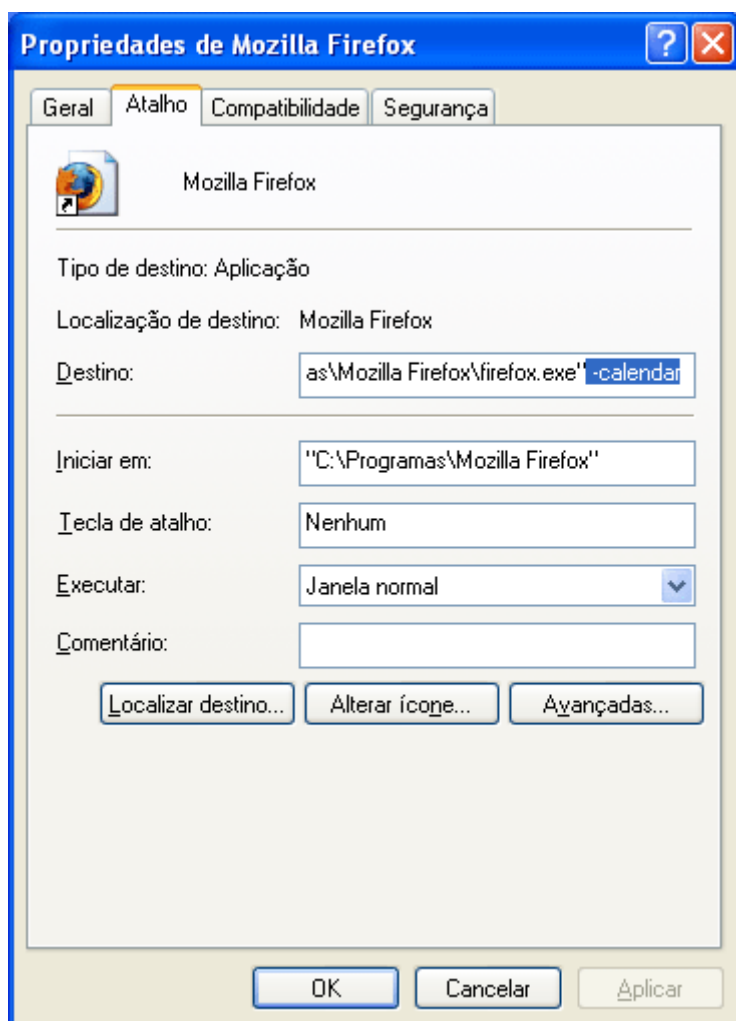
Propriedades de Mozilla Firefox

?

Geral Atalho Compatibilidade Segurança

Mozilla Firefox

Tipo de destino: Aplicação

Localização de destino: Mozilla Firefox

Destino: as\Mozilla Firefox\firefox.exe" -calendar

Iniciar em: "C:\Programas\Mozilla Firefox"

Tecla de atalho: Nenhum

Executar: Janela normal

Comentário:

Localizar destino... Alterar ícone... Avançadas...

OK Cancelar Aplicar